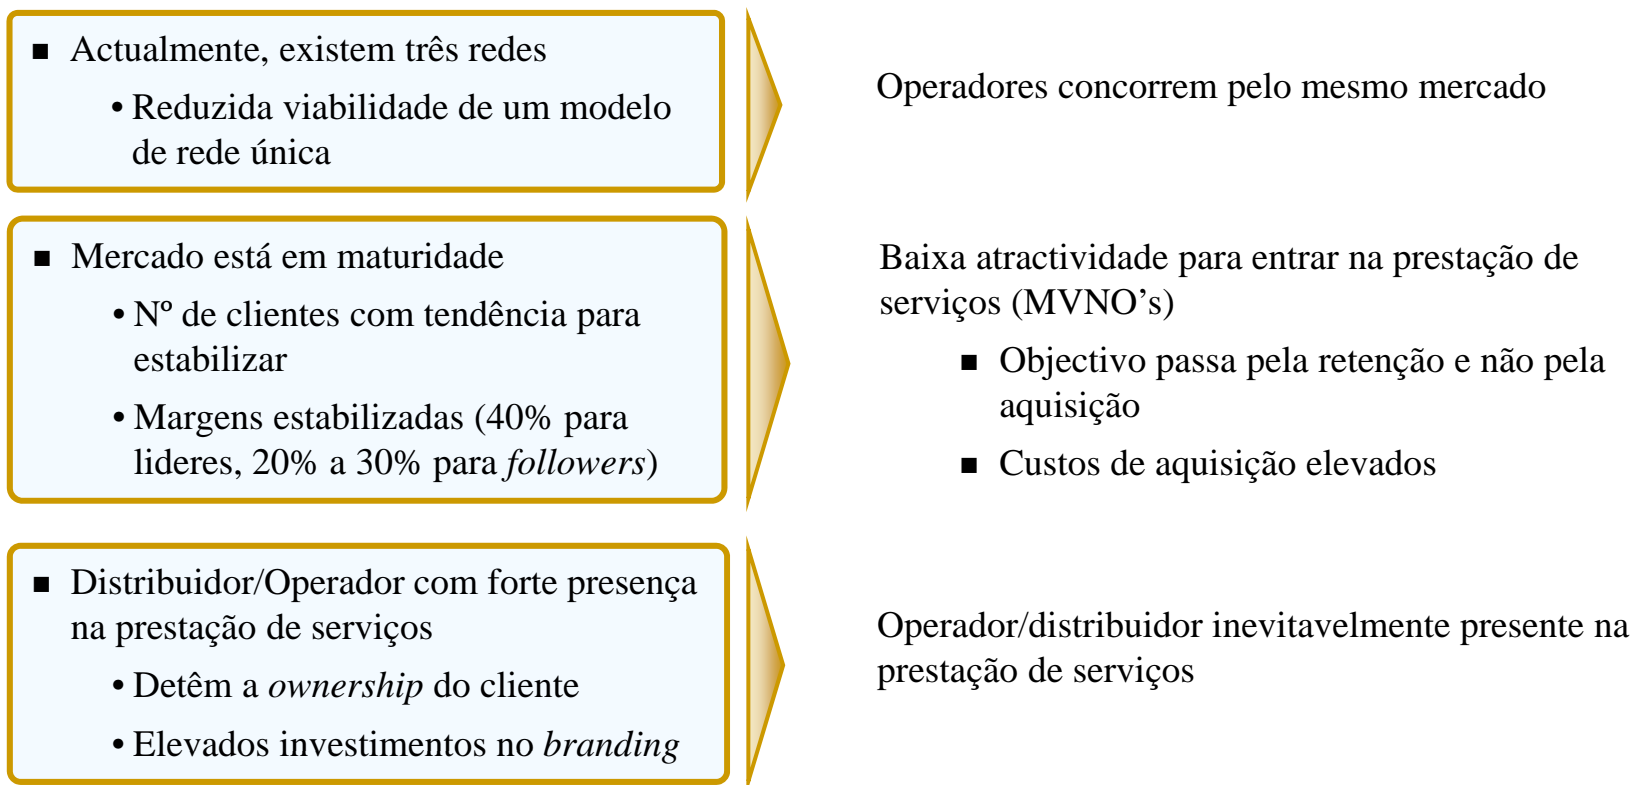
■ Actualmente, existem três redes

• Reduzida viabilidade de um modelo de rede única

Operadores concorrem pelo mesmo mercado

■ Mercado está em maturidade

• Nº de clientes com tendência para estabilizar

• Margens estabilizadas (40% para lideres, 20% a 30% para *followers*)

Baixa atractividade para entrar na prestação de serviços (MVNO's)

■ Objectivo passa pela retenção e não pela aquisição

■ Custos de aquisição elevados

■ Distribuidor/Operador com forte presença na prestação de serviços

• Detêm a *ownership* do cliente

• Elevados investimentos no *branding*

Operador/distribuidor inevitavelmente presente na prestação de serviços